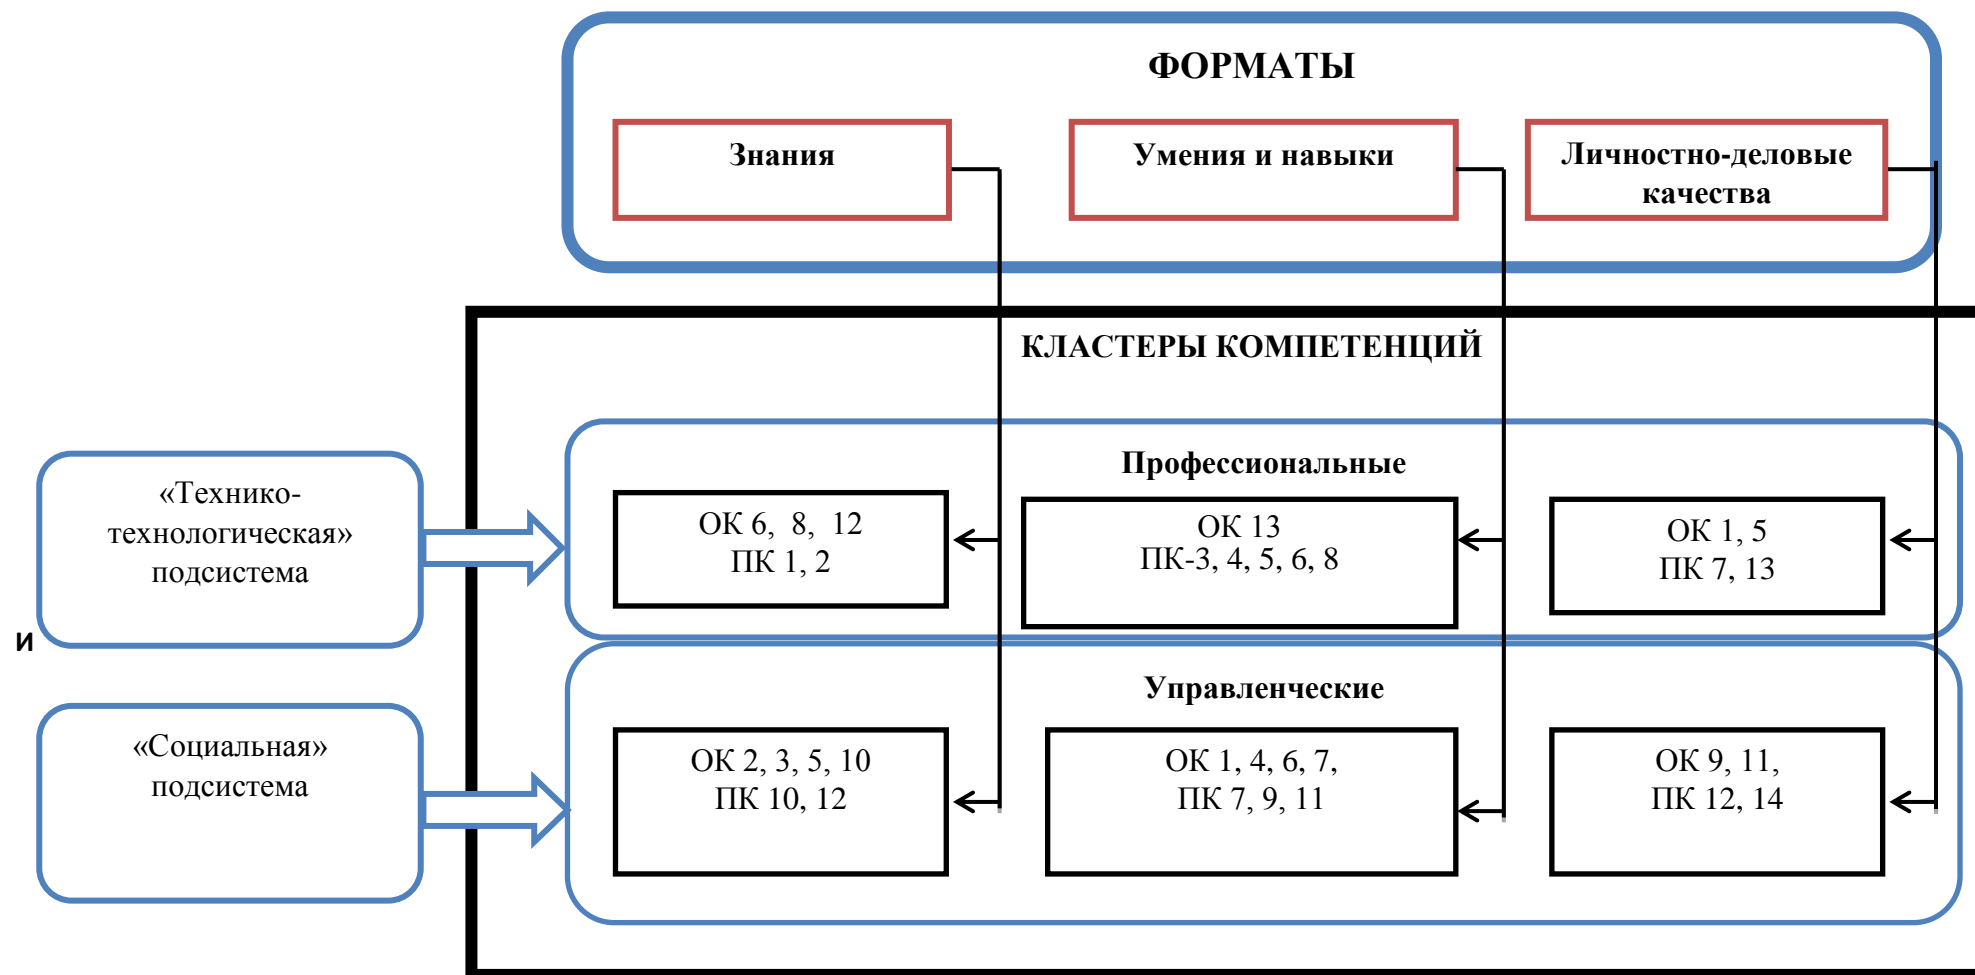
ФОРМАТЫ

Знания

Умения и навыки

Личностно-деловые качества

КЛАСТЕРЫ КОМПЕТЕНЦИЙ

«Технико-технологическая» подсистема

Профессиональные

ОК 6, 8, 12
ПК 1, 2

ОК 13
ПК-3, 4, 5, 6, 8

ОК 1, 5
ПК 7, 13

и

«Социальная» подсистема

Управленческие

ОК 2, 3, 5, 10
ПК 10, 12

ОК 1, 4, 6, 7,
ПК 7, 9, 11

ОК 9, 11,
ПК 12, 14